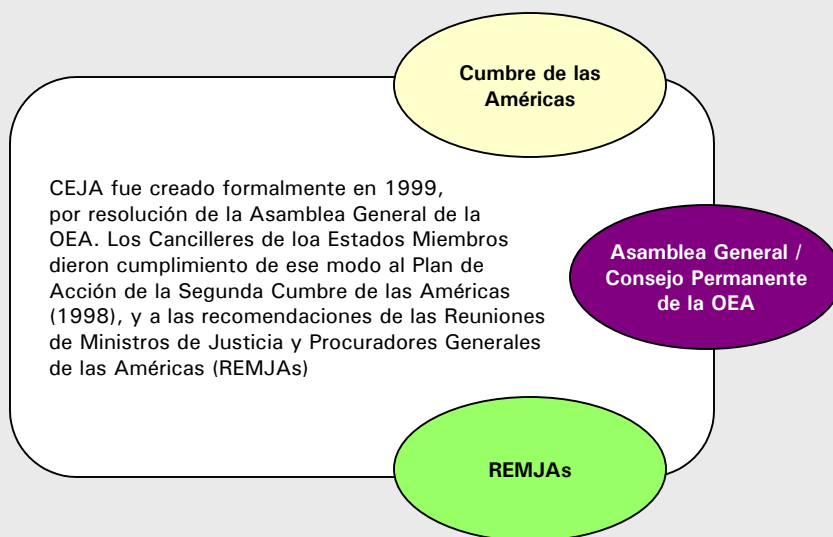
Cumbre de las Américas

CEJA fue creado formalmente en 1999, por resolución de la Asamblea General de la OEA. Los Cancilleres de loa Estados Miembros dieron cumplimiento de ese modo al Plan de Acción de la Segunda Cumbre de las Américas (1998), y a las recomendaciones de las Reuniones de Ministros de Justicia y Procuradores Generales de las Américas (REMJAs)

Asamblea General / Consejo Permanente de la OEA

REMJAs